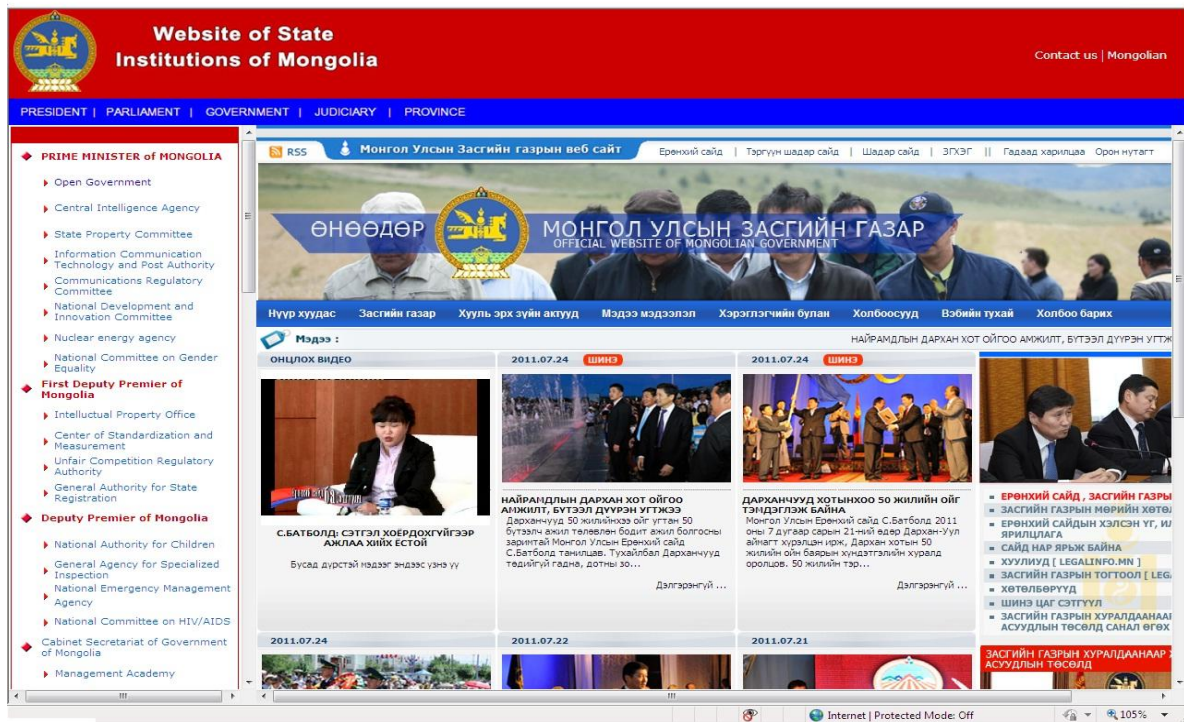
Website of State Institutions of Mongolia

Contact us | Mongolian

PRESIDENT | PARLIAMENT | GOVERNMENT | JUDICIARY | PROVINCE

PRIME MINISTER of MONGOLIA
Open Government
Central Intelligence Agency
State Property Committee
Information Communication Technology and Post Authority
Communications Regulatory Committee
National Development and Innovation Committee
Nuclear energy agency
National Committee on Gender Equality
First Deputy Premier of Mongolia
Intellectual Property Office
Center of Standardization and Measurement
Unfair Competition Regulatory Authority
General Authority for State Registration
Deputy Premier of Mongolia
National Authority for Children
General Agency for Specialized Inspection
National Emergency Management Agency
National Committee on HIV/AIDS
Cabinet Secretariat of Government of Mongolia
Management Academy

RSS Монгол Улсын Засгийн газрын веб сайт Ерөнхий сайд | Тэргүүн шадар сайд | Шадар сайд | ЗГХЭГ || Гадаад харилцаа Орон нутаг

ӨНӨӨДӨР МОНГОЛ УЛСЫН ЗАСГИЙН ГАЗАР
OFFICIAL WEBSITE OF MONGOLIAN GOVERNMENT

Нүүр хуудас Засгийн газар Хууль эрх зүйн актууд Мэдээ мэдээлэл Хэрэглэгчийн булан Холбоосууд Вэбийн тухай Холбоо барих

Мэдээ : НАЙРАМДЛЫН ДАРХАН ХОТ ОЙГОО АМЖИЛТ, БҮТЭЭЛ ДҮҮРЭН УГТЖ

ОНЦЛОХ ВИДЕО
С.БАТБОЛД: СЭТГЭЛ ХӨЕРДОХГҮЙГЭЭР АЖЛАА ХИЙХ ЁСТОЙ
Бусад дурстэй мэдээг эндээс үзнэ үү

2011.07.24 ШИНЭ
НАЙРАМДЛЫН ДАРХАН ХОТ ОЙГОО АМЖИЛТ, БҮТЭЭЛ ДҮҮРЭН УГТЖЭЭ
Дарханчууд 50 жилийнхээ ойг угтан 50 бүтээлч ажил төлөвлөн бодит ажил болгосны заримтай Монгол Улсын Ерөнхий сайд С.Батболд танилцав. Тухайлбал Дарханчууд төдийгүй гадна, дотны зо...
Дэлгэрэнгүй ...

2011.07.24 ШИНЭ
ДАРХАНЧУУД ХОТЫНХОО 50 ЖИЛИЙН ОЙГ ТЭМДЭГЛЭЖ БАЙНА
Монгол Улсын Ерөнхий сайд С.Батболд 2011 оны 7 дугаар сарын 21-ний өдөр Дархан-Уул аймагт хуралдан ирж, Дархан хотын 50 жилийн ойн баярын хүндэтгэлийн хурал оролцов. 50 жилийн тэр...
Дэлгэрэнгүй ...

ЕРӨНХИЙ САЙД , ЗАСГИЙН ГАЗРЫ
ЗАСГИЙН ГАЗРЫН МӨРИЙН ХӨТӨ
ЕРӨНХИЙ САЙДЫН ХЭЛСЭН ҮГ, И ЯРИЛЦЛАГА
САЙД НАР ЯРЬЖ БАЙНА
ХУУЛИУД [ LEGALINFO.MN ]
ЗАСГИЙН ГАЗРЫН ТОГТООЛ [ LEG
ХӨТӨЛБӨРҮҮД
ШИНЭ ЦАГ СЭТГҮҮЛ
ЗАСГИЙН ГАЗРЫН ХУРАЛДААНААР АСУУДЛЫН ТӨСӨЛ САНАЛ ӨГӨХ

ЗАСГИЙН ГАЗРЫН ХУРАЛДААНААР АСУУДЛЫН ТӨСӨЛД

2011.07.24
2011.07.22
2011.07.21

Internet | Protected Mode: Off
105%